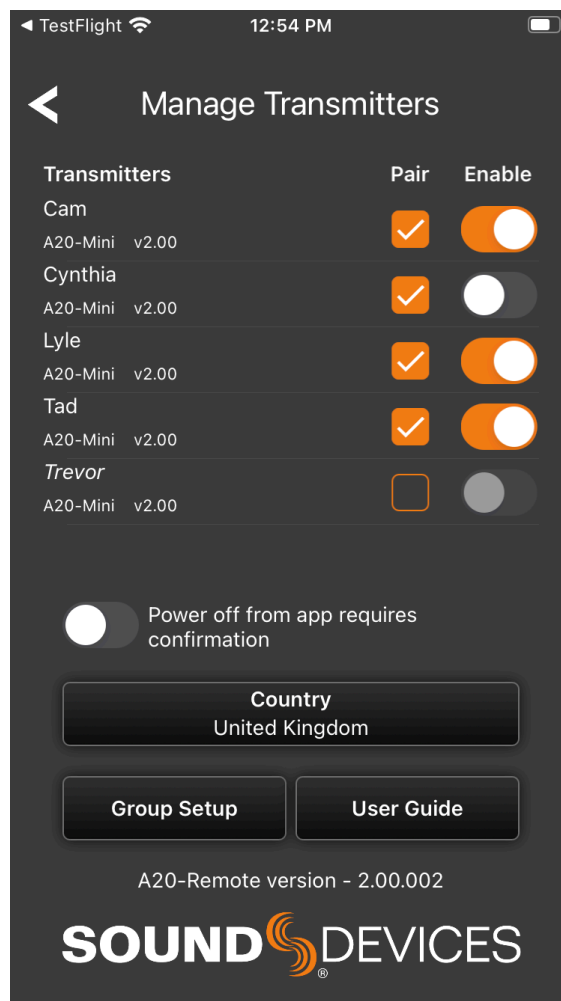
◄ TestFlight 12:54 PM

Manage Transmitters

| Transmitters | Pair | Enable |
|---|---|---|
| Cam A20-Mini v2.00 | | |
| Cynthia A20-Mini v2.00 | | |
| Lyle A20-Mini v2.00 | | |
| Tad A20-Mini v2.00 | | |
| *Trevor* A20-Mini v2.00 | | |

Power off from app requires confirmation

Country
United Kingdom

Group Setup

User Guide

A20-Remote version - 2.00.002

SOUND DEVICES®